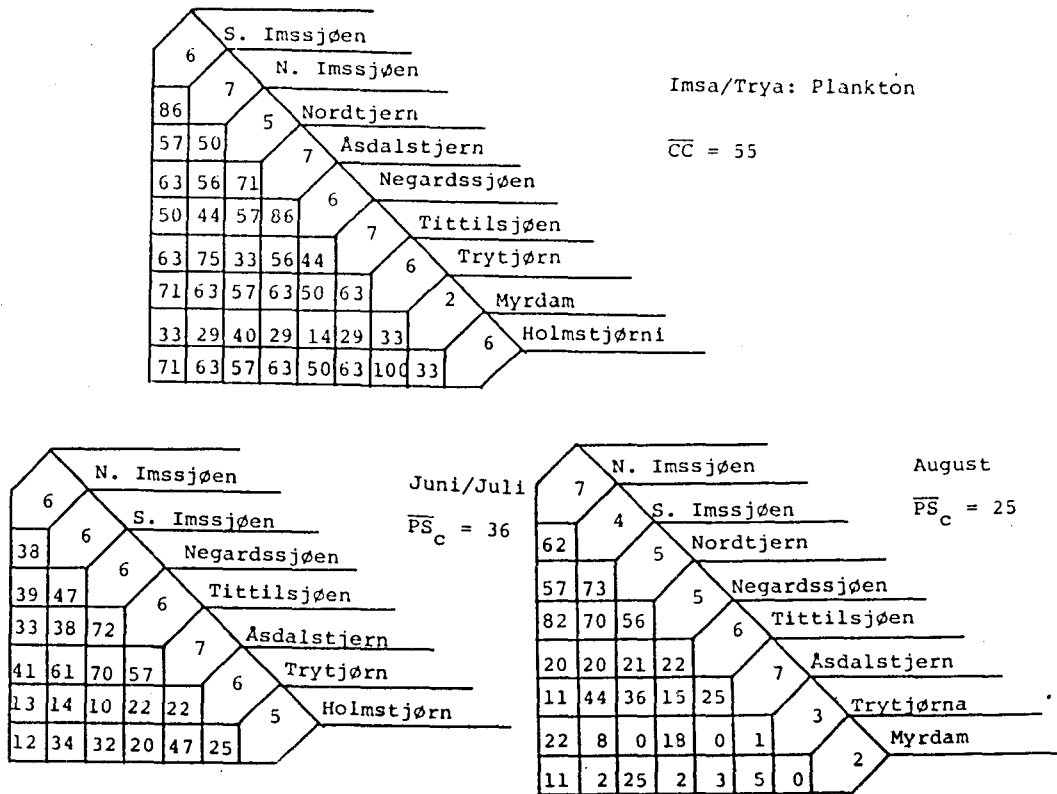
6 S. Imssjøen
7 N. Imssjøen
5 Nordtjern
7 Åsdalstjern
6 Negardssjøen
7 Tittilsjøen
6 Trytjørn
2 Myrdam
6 Holmstjørni

86
57 50
63 56 71
50 44 57 86
63 75 33 56 44
71 63 57 63 50 63
33 29 40 29 14 29 33
71 63 57 63 50 63 100 33

Imsa/Trya: Plankton

$\overline{CC} = 55$

6 N. Imssjøen
6 S. Imssjøen
6 Negardssjøen
6 Tittilsjøen
7 Åsdalstjern
6 Trytjørn
5 Holmstjørn

38
39 47
33 38 72
41 61 70 57
13 14 10 22 22
12 34 32 20 47 25

Juni/Juli

$\overline{PS}_c = 36$

7 N. Imssjøen
4 S. Imssjøen
5 Nordtjern
5 Negardssjøen
6 Tittilsjøen
7 Åsdalstjern
3 Trytjørna
2 Myrdam

62
57 73
82 70 56
20 20 21 22
11 44 36 15 25
22 8 0 18 0 1
11 2 25 2 3 5 0

August

$\overline{PS}_c = 25$